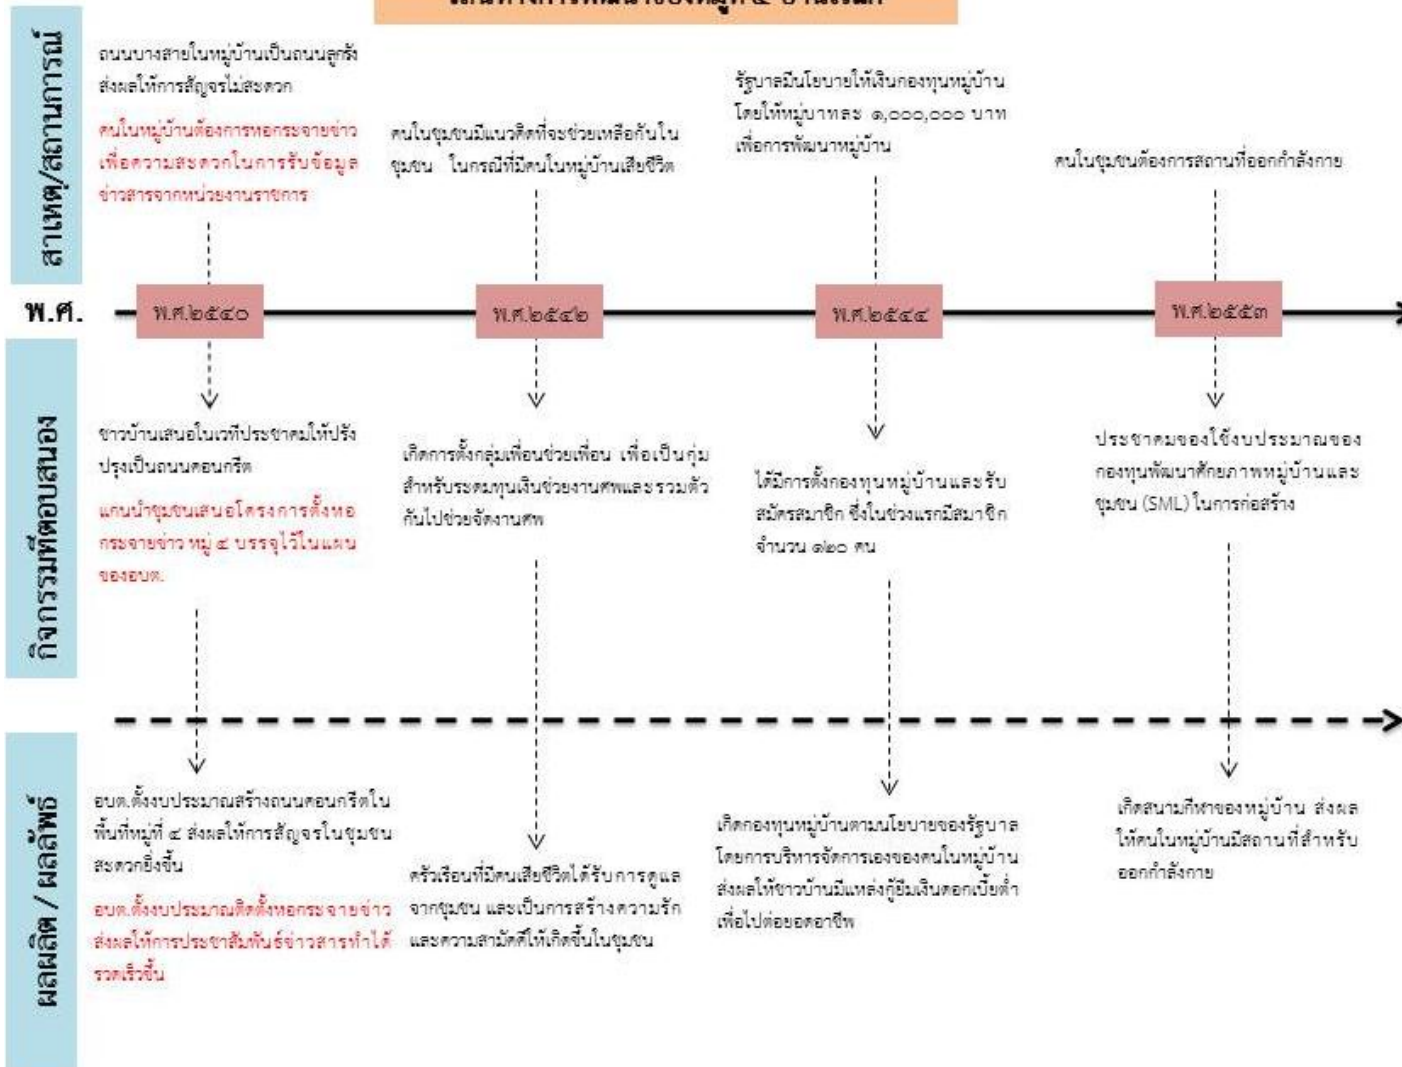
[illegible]

สาเหตุ/สถานการณ์

ถนนบางสายในหมู่บ้านเป็นถนนลูกรัง ส่งผลให้การสัญจรไม่สะดวก

คนในหมู่บ้านต้องการหอกระจายข่าว เพื่อความสะดวกในการรับข้อมูลข่าวสารจากหน่วยงานราชการ

คนในชุมชนมีแนวคิดที่จะช่วยเหลือกันในชุมชน ในกรณีที่มีคนในหมู่บ้านเสียชีวิต

รัฐบาลมีนโยบายให้เงินกองทุนหมู่บ้าน โดยให้หมู่บ้านละ ๑,๐๐๐,๐๐๐ บาท เพื่อการพัฒนาหมู่บ้าน

คนในชุมชนต้องการสถานที่ออกกำลังกาย

พ.ศ.

พ.ศ.๒๕๔๐

พ.ศ.๒๕๔๒

พ.ศ.๒๕๔๔

พ.ศ.๒๕๕๓

กิจกรรมที่ตอบสนอง

ชาวบ้านเสนอในเวทีประชาคมให้ปรับปรุงเป็นถนนคอนกรีต

แกนนำชุมชนเสนอโครงการตั้งหอกระจายข่าว หมู่ ๔ บรรจุไว้ในแผนของอบต.

เกิดการตั้งกลุ่มเพื่อนช่วยเพื่อน เพื่อเป็นกลุ่มสำหรับระดมทุนเงินช่วยงานศพและรวมตัวกันไปช่วยจัดงานศพ

ได้มีการตั้งกองทุนหมู่บ้านและรับสมัครสมาชิก ซึ่งในช่วงแรกมีสมาชิกจำนวน ๑๒๐ คน

ประชาคมขอใช้งบประมาณของกองทุนพัฒนาศักยภาพหมู่บ้านและชุมชน (SML) ในการก่อสร้าง

ผลผลิต / ผลลัพธ์

อบต.ตั้งงบประมาณสร้างถนนคอนกรีตในพื้นที่หมู่ที่ ๔ ส่งผลให้การสัญจรในชุมชนสะดวกยิ่งขึ้น

อบต.ตั้งงบประมาณติดตั้งหอกระจายข่าว ส่งผลให้การประชาสัมพันธ์ข่าวสารทำได้รวดเร็วขึ้น

ครัวเรือนที่มีคนเสียชีวิตได้รับการดูแลจากชุมชน และเป็นการสร้างความรักและความสามัคคีให้เกิดขึ้นในชุมชน

เกิดกองทุนหมู่บ้านตามนโยบายของรัฐบาล โดยการบริหารจัดการเองของคนในหมู่บ้าน ส่งผลให้ชาวบ้านมีแหล่งกู้ยืมเงินดอกเบี้ยต่ำเพื่อไปต่อยอดอาชีพ

เกิดสนามกีฬาของหมู่บ้าน ส่งผลให้คนในหมู่บ้านมีสถานที่สำหรับออกกำลังกาย